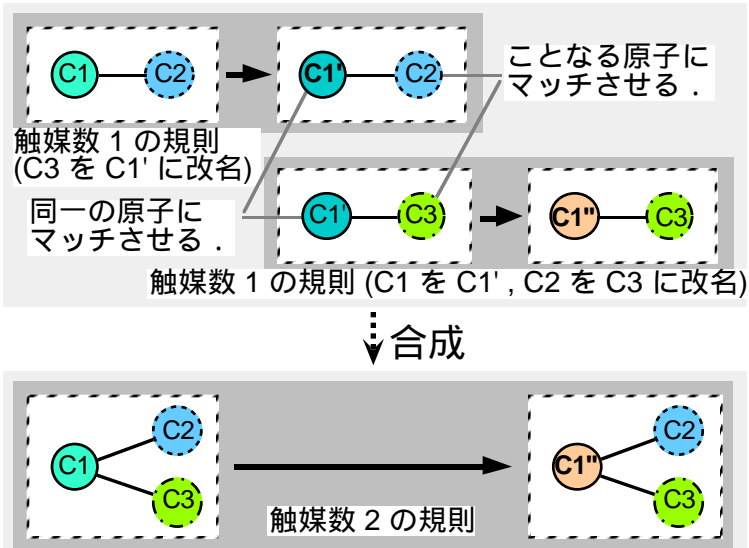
C1

C2

C1'

C2

ことなる原子にマッチさせる．

触媒数 1 の規則 (C3 を C1' に改名)

同一の原子にマッチさせる．

C1'

C3

C1"

C3

触媒数 1 の規則 (C1 を C1', C2 を C3 に改名)

合成

C1

C2

C3

C1"

C2

C3

触媒数 2 の規則